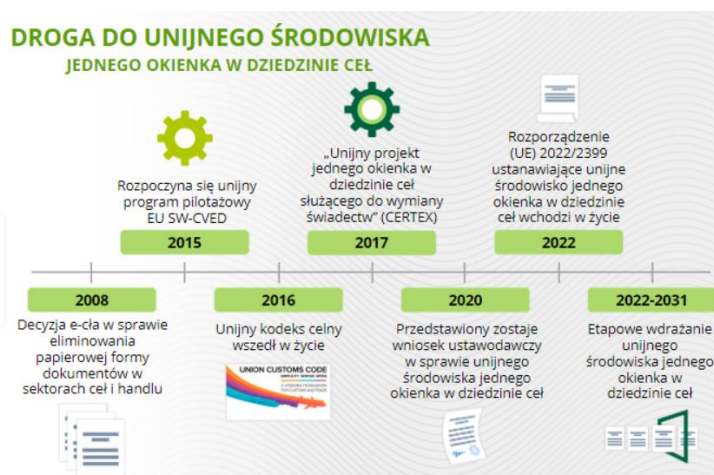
DROGA DO UNIJNEGO ŚRODOWISKA
JEDNEGO OKIENKA W DZIEDZINIE CEŁ

Rozpoczyna się unijny program pilotażowy EU SW-CVED
2015

„Unijny projekt jednego okienka w dziedzinie ceł służącego do wymiany świadectw" (CERTEX)
2017

Rozporządzenie (UE) 2022/2399 ustanawiające unijne środowisko jednego okienka w dziedzinie ceł wchodzi w życie
2022

2008
Decyzja e-cła w sprawie eliminowania papierowej formy dokumentów w sektorach ceł i handlu

2016
Unijny kodeks celny wszedł w życie

UNION CUSTOMS CODE

2020
Przedstawiony zostaje wniosek ustawodawczy w sprawie unijnego środowiska jednego okienka w dziedzinie ceł

2022-2031
Etapowe wdrażanie unijnego środowiska jednego okienka w dziedzinie ceł